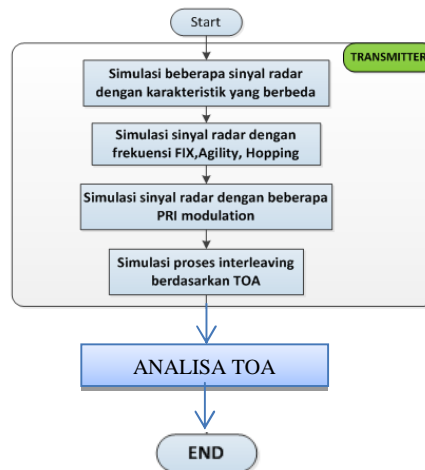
Start

TRANSMITTER

Simulasi beberapa sinyal radar dengan karakteristik yang berbeda

Simulasi sinyal radar dengan frekuensi FIX,Agility, Hopping

Simulasi sinyal radar dengan beberapa PRI modulation

Simulasi proses interleaving berdasarkan TOA

ANALISA TOA

END